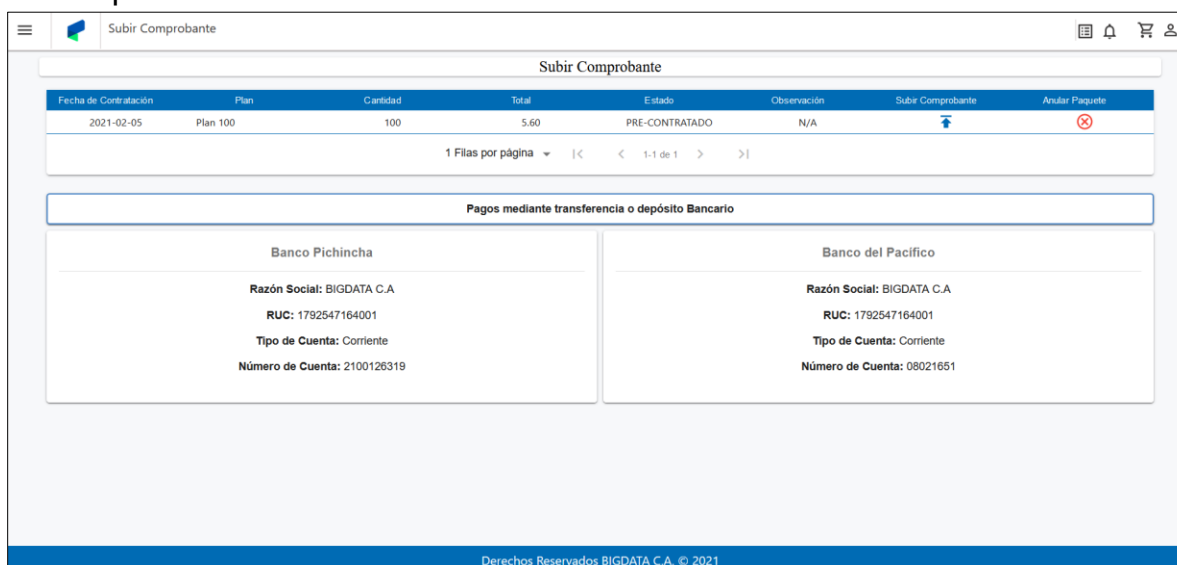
Subir Comprobante

Subir Comprobante

| Fecha de Contratación | Plan | Cantidad | Total | Estado | Observación | Subir Comprobante | Anular Paquete |
|---|---|---|---|---|---|---|---|
| 2021-02-05 | Plan 100 | 100 | 5.60 | PRE-CONTRATADO | N/A | | |

1 Filas por página 1-1 de 1

Pagos mediante transferencia o depósito Bancario

Banco Pichincha

Razón Social: BIGDATA C.A

RUC: 1792547164001

Tipo de Cuenta: Corriente

Número de Cuenta: 2100126319

Banco del Pacífico

Razón Social: BIGDATA C.A

RUC: 1792547164001

Tipo de Cuenta: Corriente

Número de Cuenta: 08021651

Derechos Reservados BIGDATA C.A. © 2021